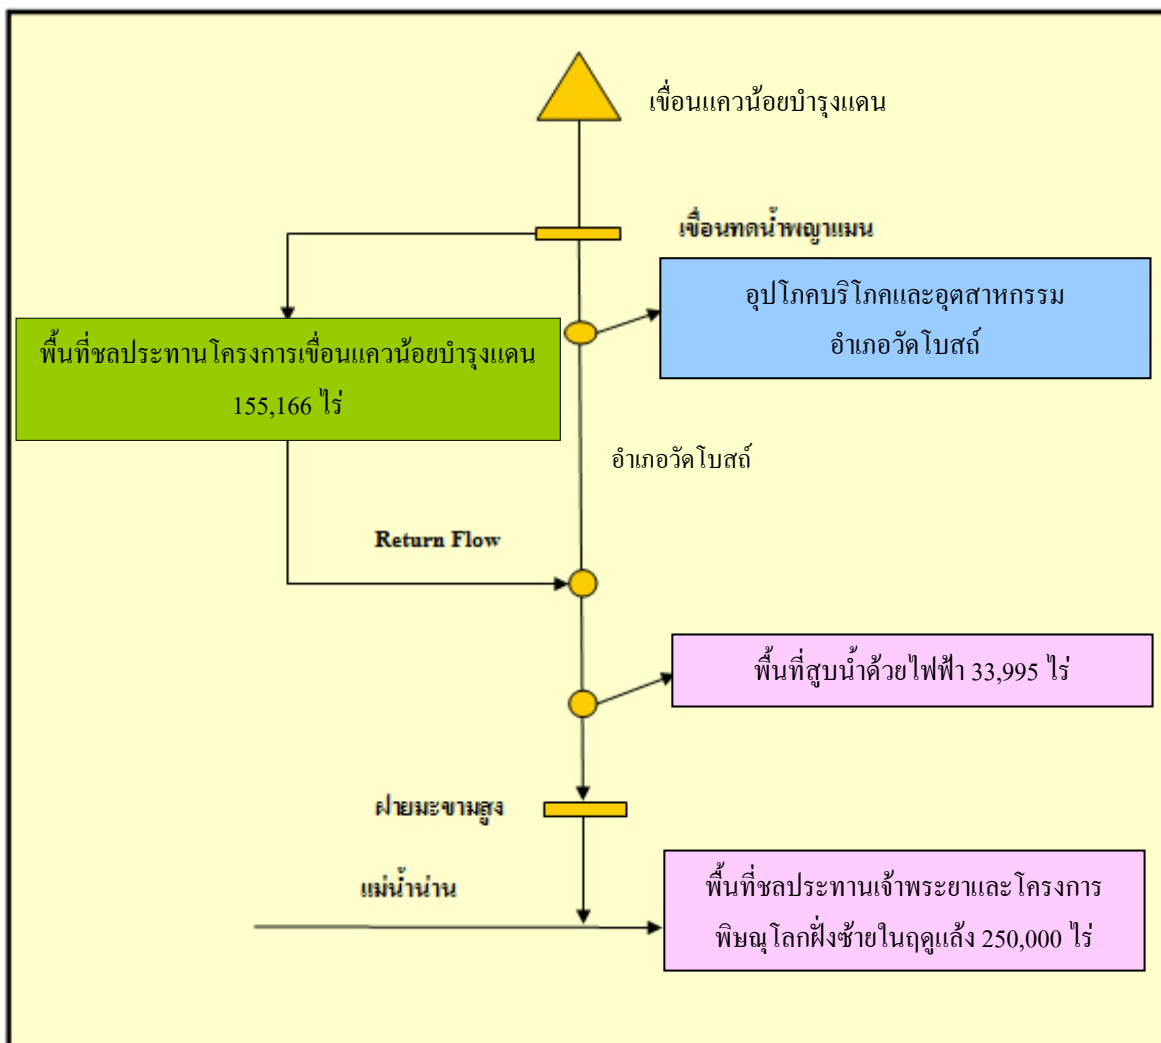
เขื่อนแควน้อยบำรุงแดน

เขื่อนทดน้ำพญาแมน

อุปโภคบริโภคและอุตสาหกรรม อำเภอวัดโบสถ์

พื้นที่ชลประทานโครงการเขื่อนแควน้อยบำรุงแดน 155,166 ไร่

อำเภอวัดโบสถ์

Return Flow

พื้นที่สูบน้ำด้วยไฟฟ้า 33,995 ไร่

ฝายมะขามสูง

แม่น้ำน่าน

พื้นที่ชลประทานเจ้าพระยาและโครงการ พิษณุโลกฝั่งซ้ายในฤดูแล้ง 250,000 ไร่